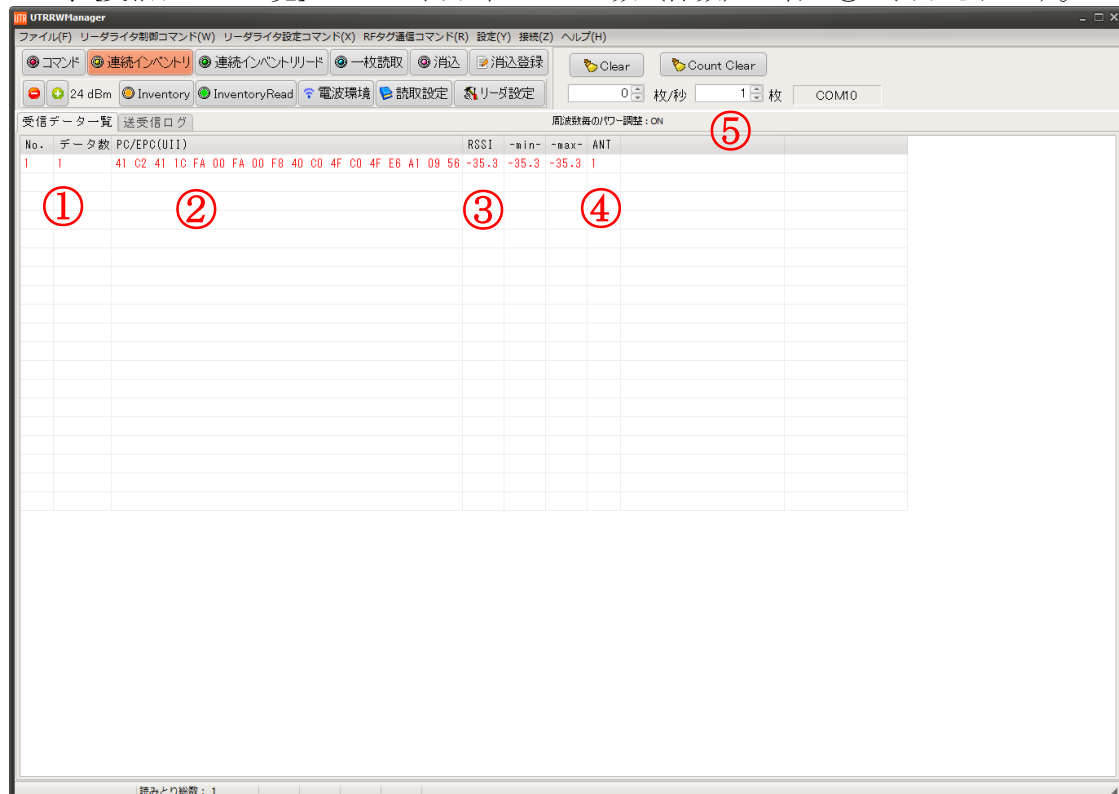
UTRRWManager

ファイル(F) リーダライタ制御コマンド(W) リーダライタ設定コマンド(X) RFタグ通信コマンド(R) 設定(Y) 接続(Z) ヘルプ(H)

コマンド 連続インベントリ 連続インベントリリード 一枚読取 消込 消込登録

Clear Count Clear

24 dBm Inventory InventoryRead 電波環境 読取設定 リーダ設定

0 枚/秒 1 枚 COM10

受信データ一覧 送受信ログ

周波数毎のパワー調整：ON

⑤

| No. | データ数 | PC/EPC(UII) | RSSI | -min- | -max- | ANT |
|---|---|---|---|---|---|---|
| 1 | 1 | 41 C2 41 1C FA 00 FA 00 F8 40 C0 4F C0 4F E6 A1 09 56 | -35.3 | -35.3 | -35.3 | 1 |

① ② ③ ④

読みとり総数：1